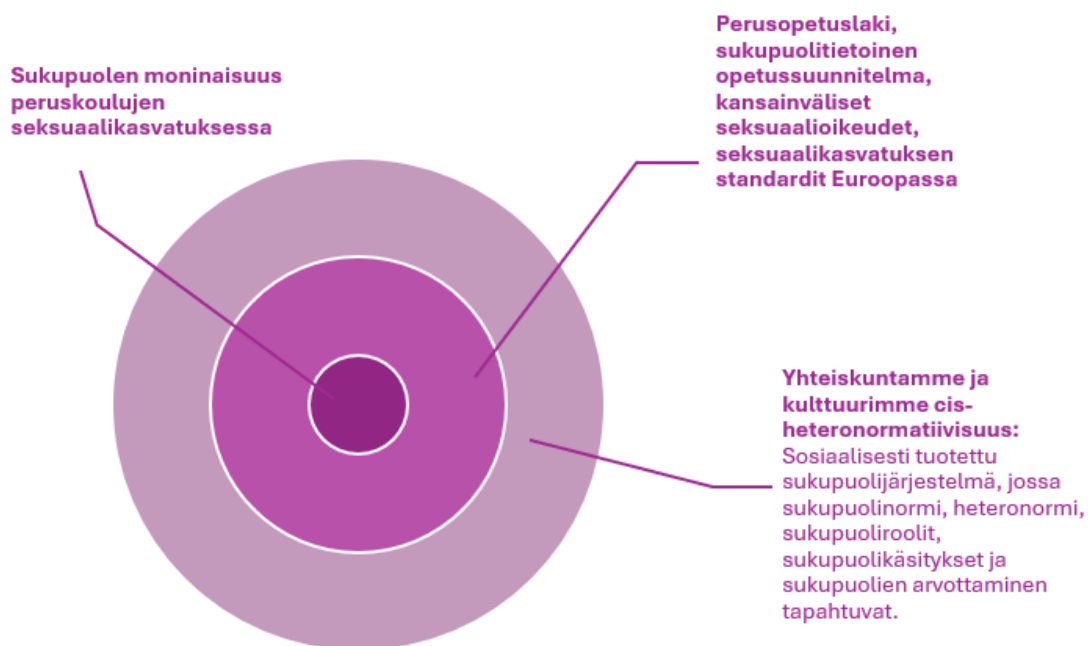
Sukupuolen moninaisuus peruskoulujen seksuaalikasvatuksessa

Perusopetuslaki, sukupuolitietoinen opetussuunnitelma, kansainväliset seksuaalioikeudet, seksuaalikasvatuksen standardit Euroopassa

Yhteiskuntamme ja kulttuurimme cisheteronormatiivisuus:
Sosiaalisesti tuotettu sukupuolijärjestelmä, jossa sukupuolinormi, heteronormi, sukupuoliroolit, sukupuolikäsitykset ja sukupuolien arvottaminen tapahtuvat.